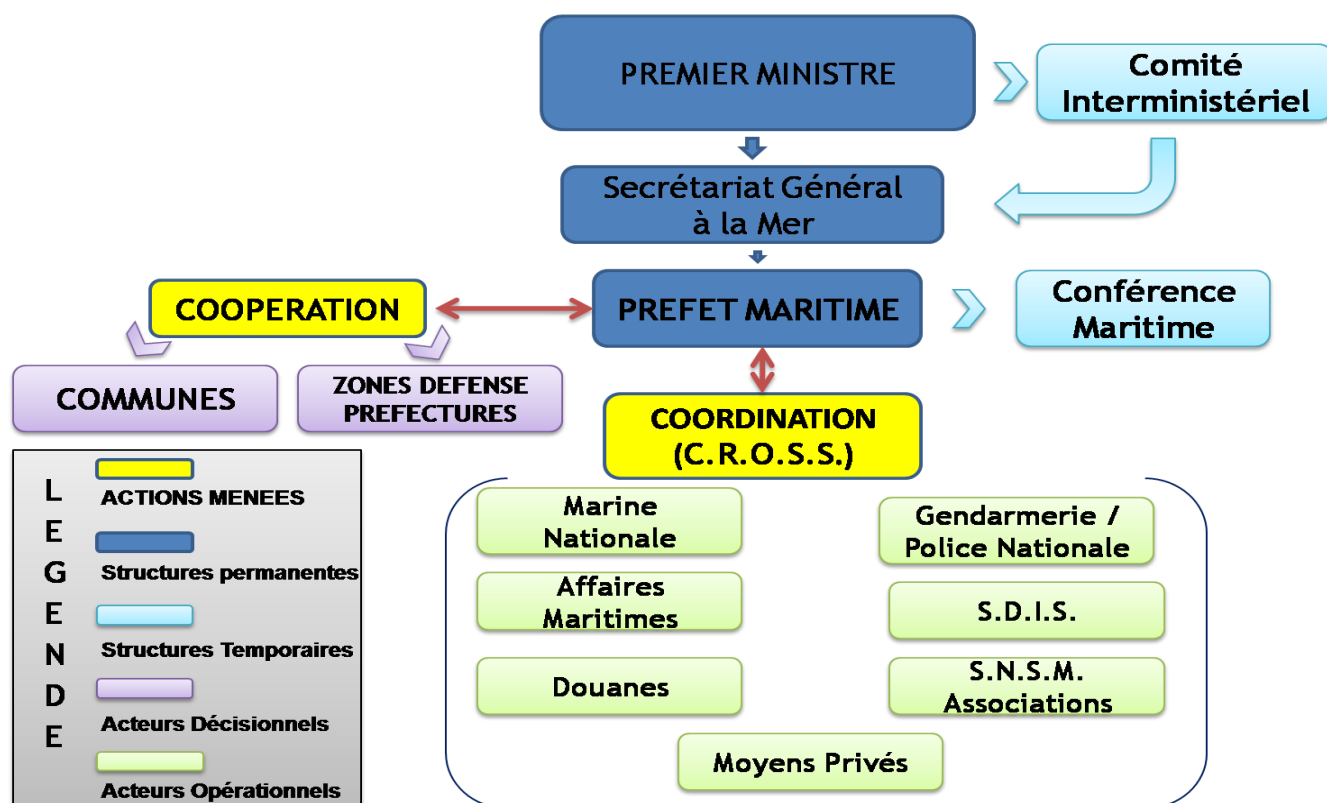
PREMIER MINISTRE

Comité Interministériel

Secrétariat Général à la Mer

COOPERATION

PREFET MARITIME

Conférence Maritime

COMMUNES

ZONES DEFENSE PREFECTURES

COORDINATION (C.R.O.S.S.)

L E G E N D E

ACTIONS MENEES

Structures permanentes

Structures Temporaires

Acteurs Décisionnels

Acteurs Opérationnels

Marine Nationale

Gendarmerie / Police Nationale

Affaires Maritimes

S.D.I.S.

Douanes

S.N.S.M. Associations

Moyens Privés